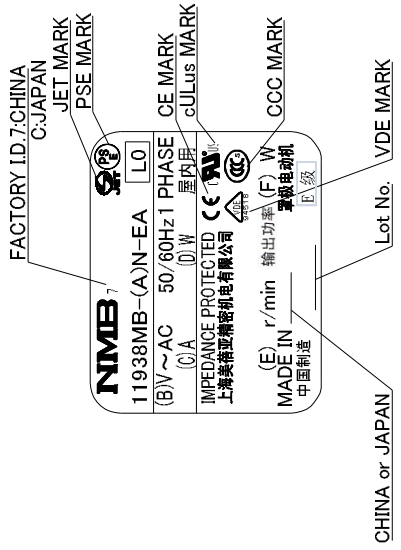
FACTORY I.D.7:CHINA
C:JAPAN
JET MARK
PSE MARK
CE MARK
cULus MARK
CCC MARK

NMB 7
11938MB-(A)N-EA
L0
(B)V~AC 50/60Hz 1 PHASE
(C)A (D)W 屋内用
IMPEDANCE PROTECTED
上海美蓓亚精密机电有限公司
(E) r/min 输出功率 (F) W
MADE IN
中国制造
罩极电动机
E 级

Lot No.
VDE MARK
CHINA or JAPAN